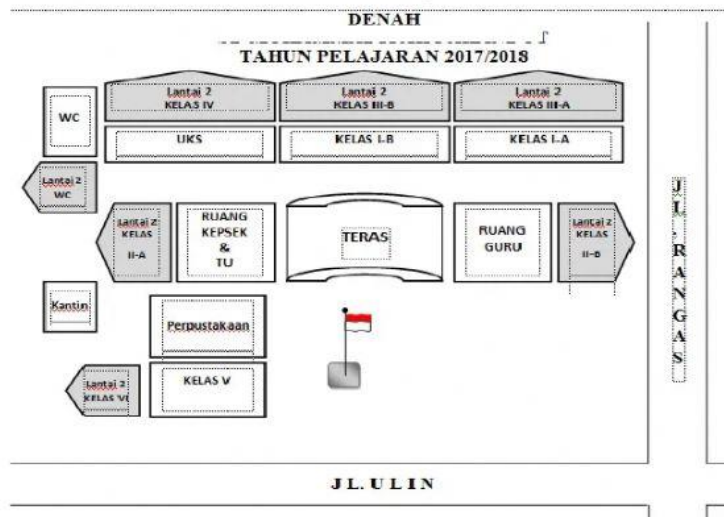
DENAH

TAHUN PELAJARAN 2017/2018

Lantai 2 KELAS IV

Lantai 2 KELAS III-B

Lantai 2 KELAS III-A

WC

UKS

KELAS I-B

KELAS I-A

Lantai 2 WC

Lantai 2 KELAS II-A

RUANG KEPSEK & TU

TERAS

RUANG GURU

Lantai 2 KELAS II-B

JL. RANGAS

Kantin

Perpustakaan

Lantai 2 KELAS VI

KELAS V

JL. ULIN